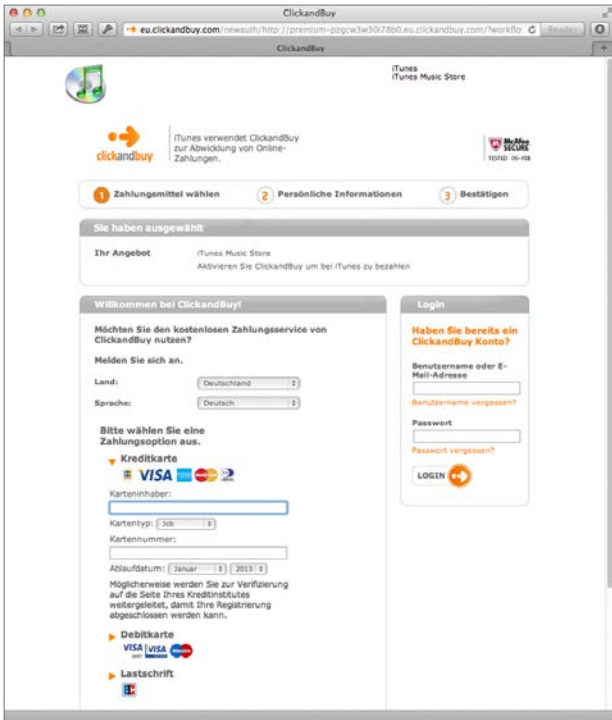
ClickandBuy

eu.clickandbuy.com/newauth/http://premium-pzgcw3w30i78b0.eu.clickandbuy.com/?workflo

Reader

ClickandBuy

iTunes
iTunes Music Store

clickandbuy

iTunes verwendet ClickandBuy zur Abwicklung von Online-Zahlungen.

McAfee SECURE
TESTED 06-FEB

1 Zahlungsmittel wählen

2 Persönliche Informationen

3 Bestätigen

Sie haben ausgewählt

Ihr Angebot

iTunes Music Store
Aktivieren Sie ClickandBuy um bei iTunes zu bezahlen

Willkommen bei ClickandBuy!

Möchten Sie den kostenlosen Zahlungsservice von ClickandBuy nutzen?

Melden Sie sich an.

Land: Deutschland

Sprache: Deutsch

Bitte wählen Sie eine Zahlungsoption aus.

Kreditkarte

VISA

Karteninhaber:

Kartentyp: Jcb

Kartennummer:

Ablaufdatum: Januar 2013

Möglicherweise werden Sie zur Verifizierung auf die Seite Ihres Kreditinstitutes weitergeleitet, damit Ihre Registrierung abgeschlossen werden kann.

Debitkarte

VISA VISA

Lastschrift

Login

Haben Sie bereits ein ClickandBuy Konto?

Benutzername oder E-Mail-Adresse

Benutzername vergessen?

Passwort

Passwort vergessen?

LOGIN